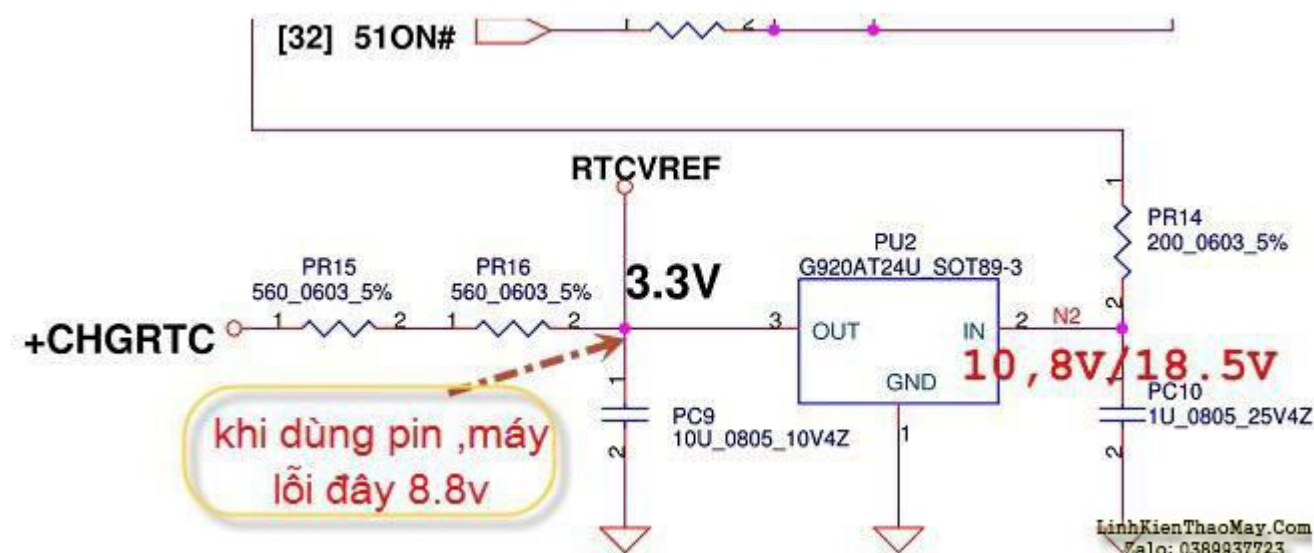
[32] 51ON#

1 2

RTCVREF

1

PR14
200_0603_5%

PR15
560_0603_5%

PR16
560_0603_5%

3.3V

PU2
G920AT24U_SOT89-3

2

+CHGRTC

1 2 1 2

3 OUT

IN 2 N2

GND

10,8V/18.5V

1

PC9
10U_0805_10V4Z

PC10
1U_0805_25V4Z

2

1

2

khi dùng pin ,máy lỗi đây 8.8v

LinhKienThaoMay.Com
Zalo: 0389937723